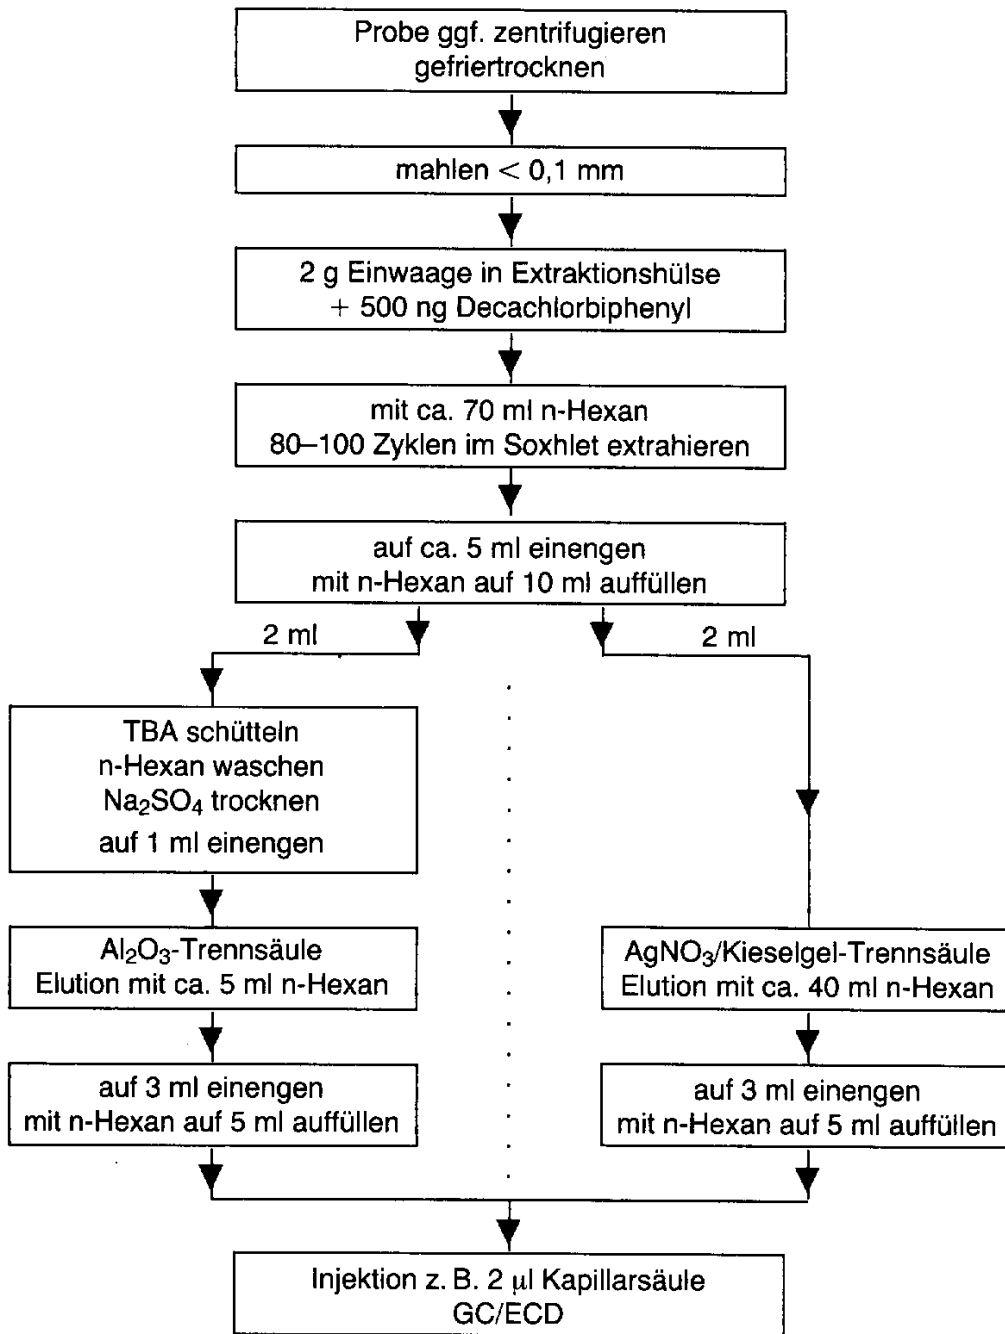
Probe ggf. zentrifugieren
gefriertrocknen

mahlen $< 0,1$ mm

2 g Einwaage in Extraktionshülse
+ 500 ng Decachlorbiphenyl

mit ca. 70 ml n-Hexan
80–100 Zyklen im Soxhlet extrahieren

auf ca. 5 ml einengen
mit n-Hexan auf 10 ml auffüllen

2 ml

2 ml

TBA schütteln
n-Hexan waschen
$Na_2SO_4$ trocknen
auf 1 ml einengen

$Al_2O_3$-Trennsäule
Elution mit ca. 5 ml n-Hexan

auf 3 ml einengen
mit n-Hexan auf 5 ml auffüllen

$AgNO_3$/Kieselgel-Trennsäule
Elution mit ca. 40 ml n-Hexan

auf 3 ml einengen
mit n-Hexan auf 5 ml auffüllen

Injektion z. B. 2 µl Kapillarsäule
GC/ECD